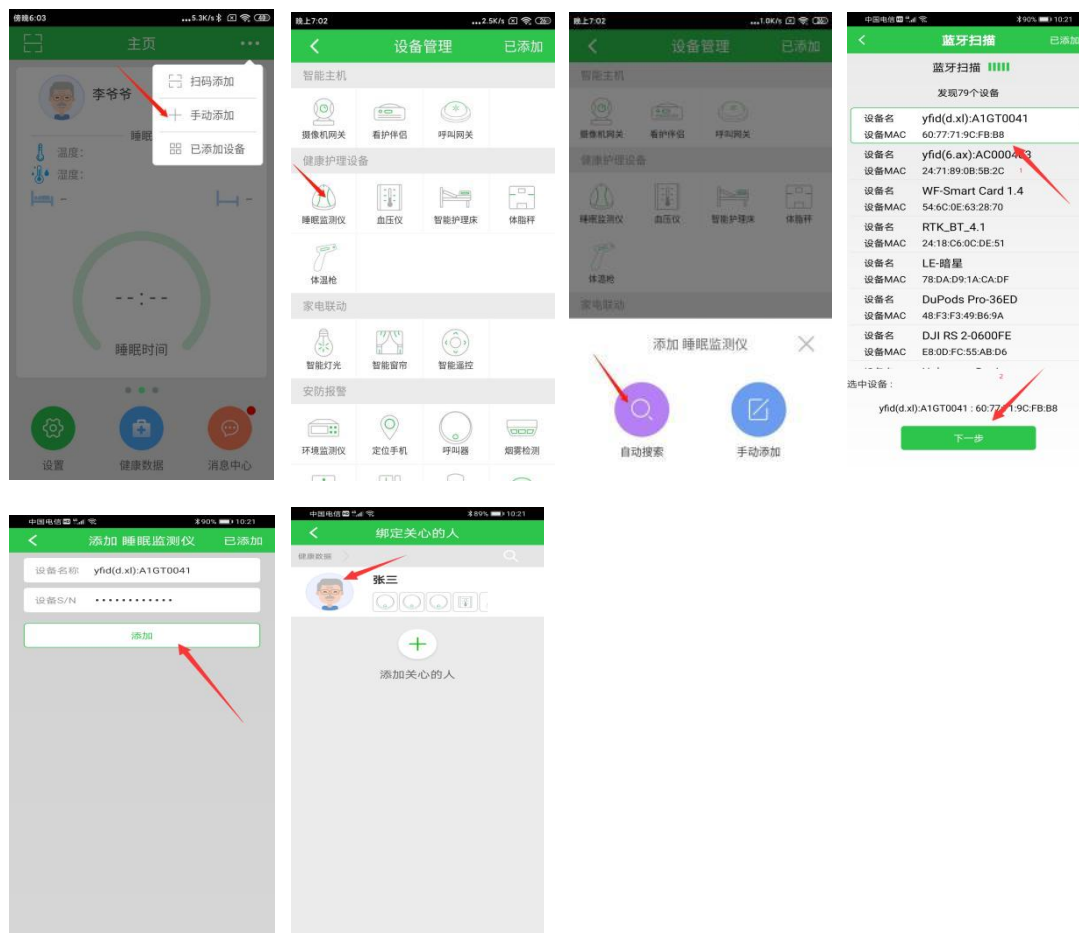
傍晚6:03 ...5.3K/s 48

主页 ...

扫码添加
手动添加
已添加设备

李爷爷
睡眠
温度:
湿度:

--:--
睡眠时间

设置 健康数据 消息中心

晚上7:02 ...2.5K/s

设备管理 已添加

智能主机
摄像机网关 看护伴侣 呼叫网关
健康护理设备
睡眠监测仪 血压仪 智能护理床 体脂秤
体温枪
家电联动
智能灯光 智能窗帘 智能遥控
安防报警
环境监测仪 定位手机 呼叫器 烟雾检测

晚上7:02 ...1.0K/s

设备管理 已添加

智能主机
摄像机网关 看护伴侣 呼叫网关
健康护理设备
睡眠监测仪 血压仪 智能护理床 体脂秤
体温枪
家电联动

添加 睡眠监测仪
自动搜索 手动添加

中国电信 90% 10:21

蓝牙扫描 已添加

蓝牙扫描
发现79个设备

设备名 yfid(d.xl):A1GT0041
设备MAC 60:77:71:9C:FB:B8
设备名 yfid(6.ax):AC0004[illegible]3
设备MAC 24:71:89:0B:5B:2C
设备名 WF-Smart Card 1.4
设备MAC 54:6C:0E:63:28:70
设备名 RTK_BT_4.1
设备MAC 24:18:C6:0C:DE:51
设备名 LE-暗星
设备MAC 78:DA:D9:1A:CA:DF
设备名 DuPods Pro-36ED
设备MAC 48:F3:F3:49:B6:9A
设备名 DJI RS 2-0600FE
设备MAC E8:0D:FC:55:AB:D6

选中设备:
yfid(d.xl):A1GT0041 : 60:77:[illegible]1:9C:FB:B8
下一步

中国电信 90% 10:21

添加 睡眠监测仪 已添加

设备名称 yfid(d.xl):A1GT0041
设备S/N •••••••••••••
添加

中国电信 89% 10:21

绑定关心的人

健康数据

张三

添加关心的人